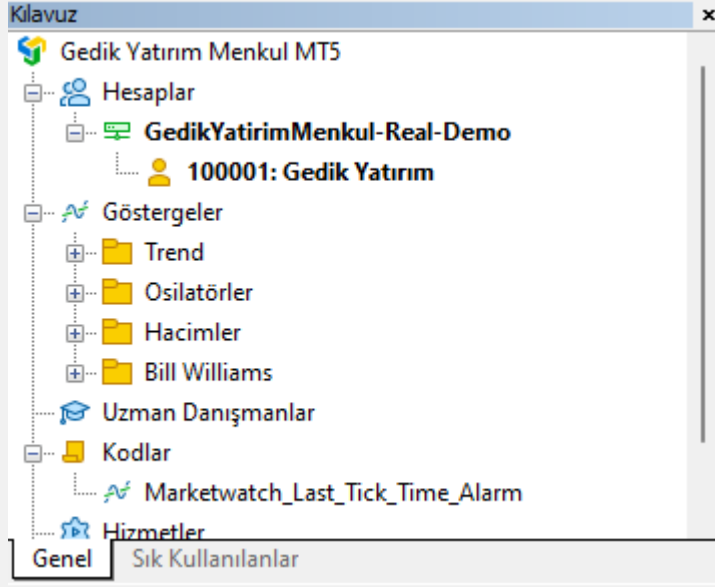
Kılavuz
×
Gedik Yatırım Menkul MT5
Hesaplar
GedikYatirimMenkul-Real-Demo
100001: Gedik Yatırım
Göstergeler
Trend
Osilatörler
Hacimler
Bill Williams
Uzman Danışmanlar
Kodlar
Marketwatch_Last_Tick_Time_Alarm
Hizmetler
Genel
Sık Kullanılanlar